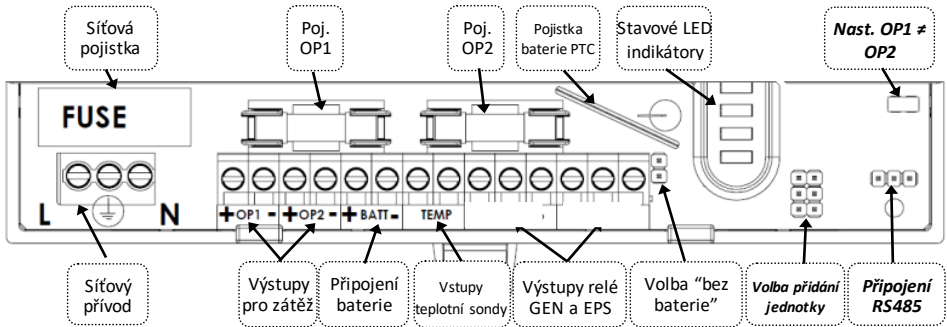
Síťová pojistka

Poj. OP1

Poj. OP2

Pojistka baterie PTC

Stavové LED indikátory

Nast. OP1 ≠ OP2

FUSE

L

N

+ OP1 - + OP2 - + BATT -

TEMP

Síťový přívod

Výstupy pro zátěž

Připojení baterie

Vstupy teplotní sondy

Výstupy relé GEN a EPS

Volba "bez baterie"

Volba přidání jednotky

Připojení RS485